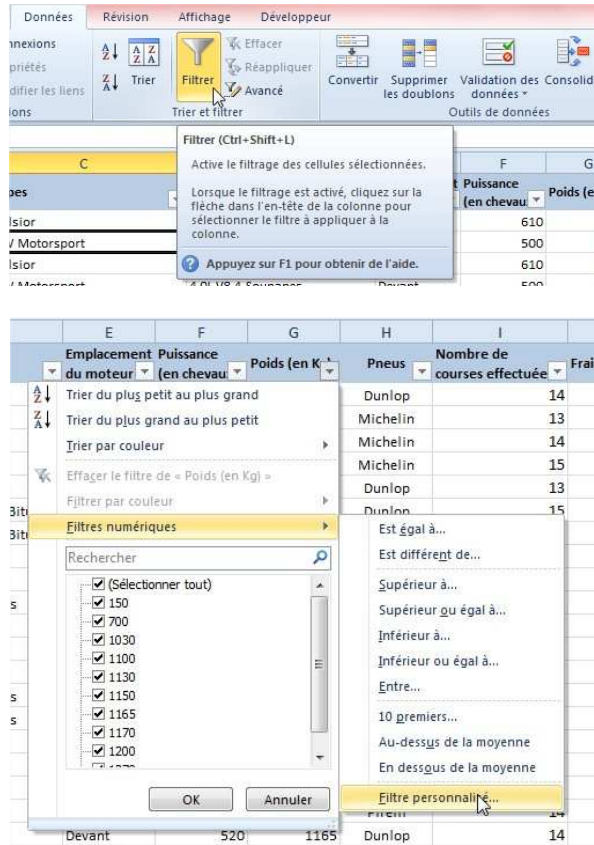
Données Révision Affichage Développeur

nnexions
priétés
difier les liens
ions

Trier
Filtrer
Effacer
Réappliquer
Avancé
Trier et filtrer

Convertir
Supprimer les doublons
Validation des données
Consolid
Outils de données

Filtrer (Ctrl+Shift+L)

Active le filtrage des cellules sélectionnées.

Lorsque le filtrage est activé, cliquez sur la flèche dans l'en-tête de la colonne pour sélectionner le filtre à appliquer à la colonne.

Appuyez sur F1 pour obtenir de l'aide.

| C | | F | G |
|---|---|---|---|
| pes | | Puissance (en chevau | Poids (e |
| lsior | | 610 | |
| / Motorsport | | 500 | |
| lsior | | 610 | |
| / Motorsport | 4.0L V8 4 Soupapes | Devant | 500 |

| E | F | G | H | I |
|---|---|---|---|---|
| Emplacement du moteur | Puissance (en chevau | Poids (en Kg) | Pneus | Nombre de courses effectuée | Frai |
| | | | Dunlop | 14 |
| | | | Michelin | 13 |
| | | | Michelin | 14 |
| | | | Michelin | 15 |
| | | | Dunlop | 13 |
| | | | Dunlop | 15 |
| Devant | 520 | 1165 | Dunlop | 14 |

Trier du plus petit au plus grand
Trier du plus grand au plus petit
Trier par couleur
Effacer le filtre de « Poids (en Kg) »
Filtrer par couleur
Filtres numériques
Rechercher
(Sélectionner tout)
150
700
1030
1100
1130
1150
1165
1170
1200
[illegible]
OK
Annuler

Est égal à...
Est différent de...
Supérieur à...
Supérieur ou égal à...
Inférieur à...
Inférieur ou égal à...
Entre...
10 premiers...
Au-dessus de la moyenne
En dessous de la moyenne
Filtre personnalisé...

Bit
Bit
s
s
s